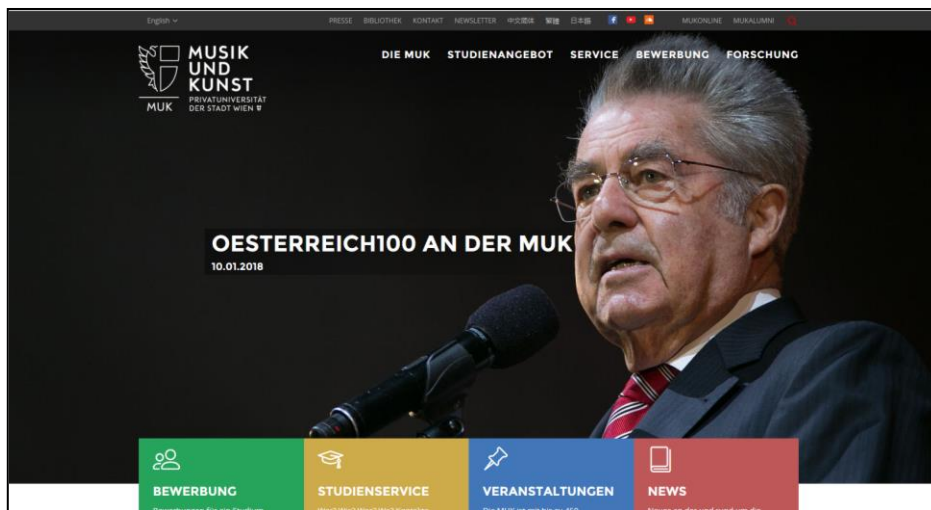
English ⌄

PRESSE BIBLIOTHEK KONTAKT NEWSLETTER 中文简体 繁體 日本語

MUKONLINE MUKALUMNI

MUSIK UND KUNST

PRIVATUNIVERSITÄT DER STADT WIEN

MUK

DIE MUK STUDIENANGEBOT SERVICE BEWERBUNG FORSCHUNG

OESTERREICH100 AN DER MUK

10.01.2018

BEWERBUNG

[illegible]

STUDIENSERVICE

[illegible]

VERANSTALTUNGEN

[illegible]

NEWS

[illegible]